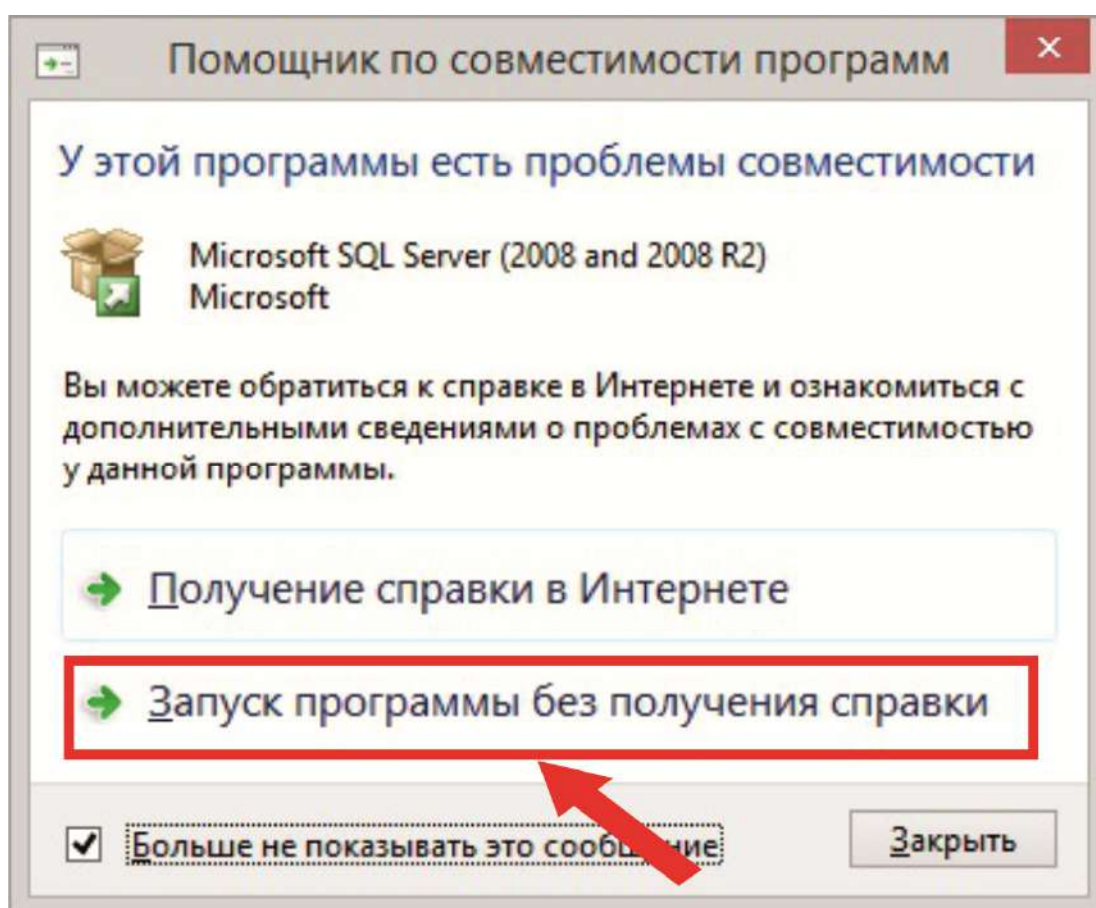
Помощник по совместимости программ

×

У этой программы есть проблемы совместимости

Microsoft SQL Server (2008 and 2008 R2)
Microsoft

Вы можете обратиться к справке в Интернете и ознакомиться с дополнительными сведениями о проблемах с совместимостью у данной программы.

Получение справки в Интернете

Запуск программы без получения справки

Больше не показывать это сообщ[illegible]ние

Закрыть